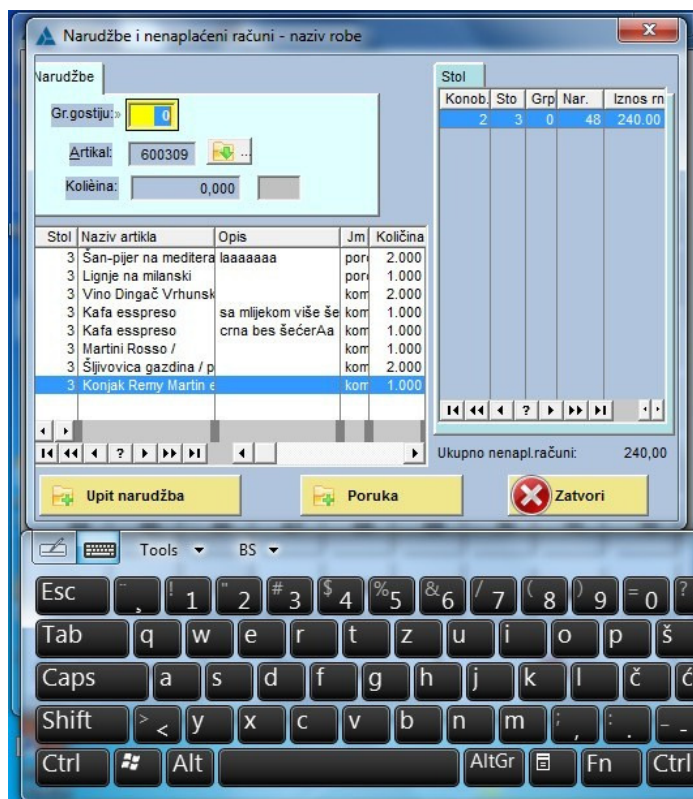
Narudžbe i nenaplaćeni računi - naziv robe

Narudžbe

Gr.gostiju: 0

Artikal: 600309

Količina: 0,000

| Stol | Naziv artikla | Opis | Jm | Količina |
|---|---|---|---|---|
| 3 | Šan-pijer na meditera | laaaaaaa | porc | 2.000 |
| 3 | Lignje na milanski | | porc | 1.000 |
| 3 | Vino Dingač Vrhunsk | | kom | 2.000 |
| 3 | Kafa esspreso | sa mlijekom više še | kom | 1.000 |
| 3 | Kafa esspreso | crna bes šećerAa | kom | 1.000 |
| 3 | Martini Rosso / | | kom | 1.000 |
| 3 | Šljivovica gazdina / p | | kom | 2.000 |
| 3 | Konjak Remy Martin e | | kom | 1.000 |

Stol

| Konob. | Sto | Grp | Nar. | Iznos rn |
|---|---|---|---|---|
| 2 | 3 | 0 | 48 | 240.00 |

Ukupno nenapl.računi: 240,00

Upit narudžba

Poruka

Zatvori

Tools BS

Esc ~ ` ! 1 " 2 # 3 $ 4 % 5 & 6 / 7 ( 8 ) 9 = 0 ?

Tab q w e r t z u i o p š

Caps a s d f g h j k l č ć

Shift > < y x c v b n m ; , : . _ -

Ctrl Alt AltGr Fn Ctrl